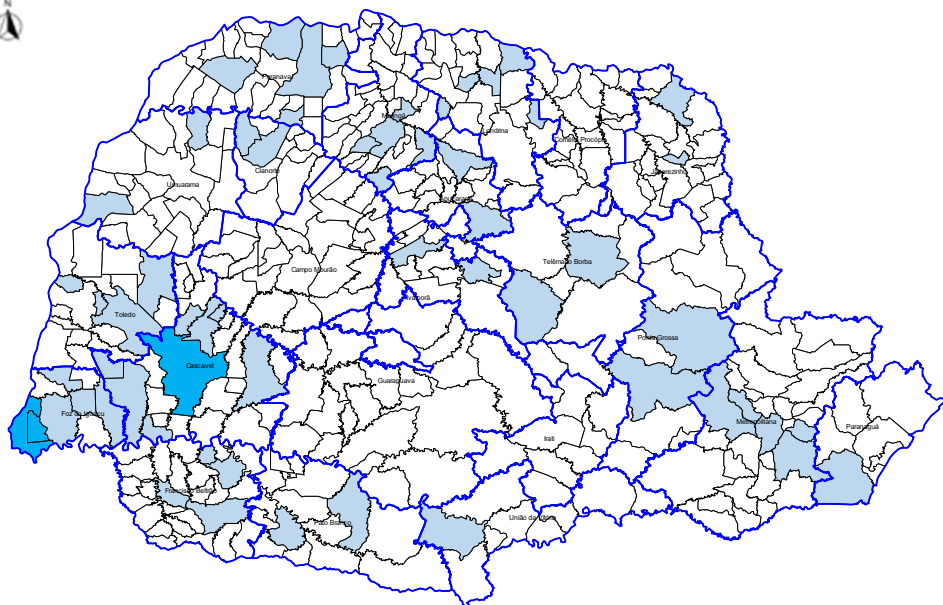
N

Paranavaí

Maringá

Londrina

Cornélio Procópio

Jacarezinho

Umuarama

Cianorte

Apucarana

Campo Mourão

Telêmaco Borba

Ivaiporã

Toledo

Ponta Grossa

Cascavel

Guarapuava

Foz do Iguaçu

Metropolitana

Paranaguá

Irati

Francisco Beltrão

Pato Branco

União da Vitória